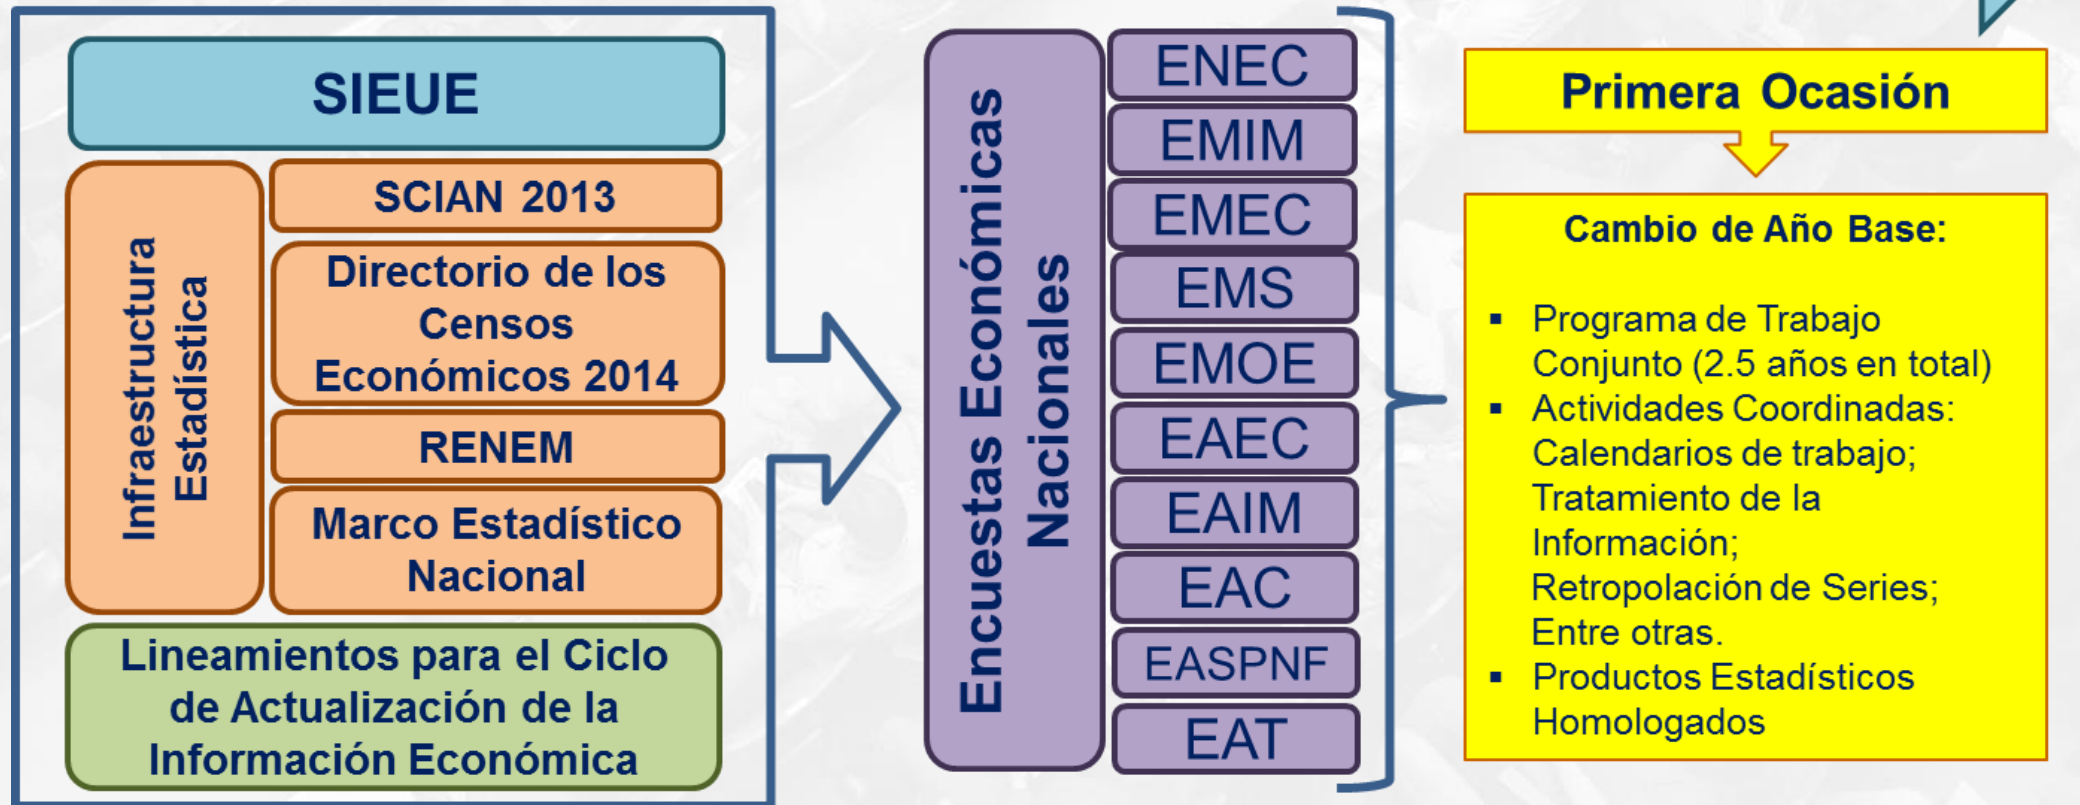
SIEUE

Infraestructura Estadística

SCIAN 2013

Directorio de los Censos Económicos 2014

RENEM

Marco Estadístico Nacional

Lineamientos para el Ciclo de Actualización de la Información Económica

Encuestas Económicas Nacionales

ENEC
EMIM
EMEC
EMS
EMOE
EAEC
EAIM
EAC
EASPNF
EAT

Primera Ocasión

Cambio de Año Base:

▪ Programa de Trabajo Conjunto (2.5 años en total)
▪ Actividades Coordinadas: Calendarios de trabajo; Tratamiento de la Información; Retropolación de Series; Entre otras.
▪ Productos Estadísticos Homologados